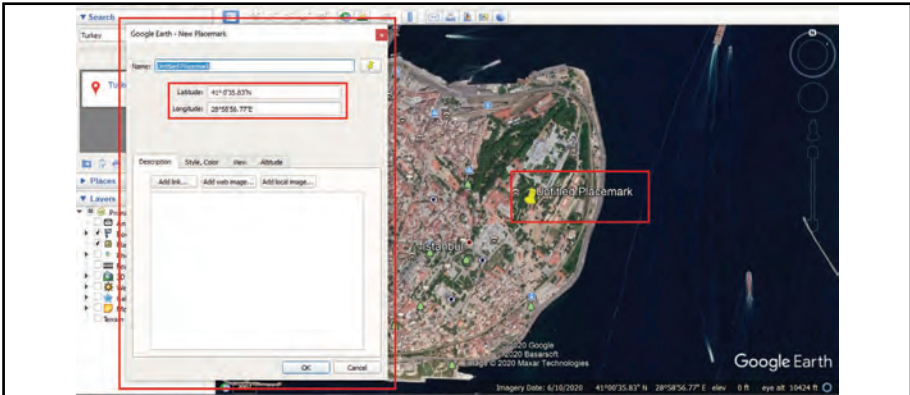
▼ Search

Turkey

Tur

▶ Places

▼ Layers

Terrain

Google Earth - New Placemark

Name: Untitled Placemark

Latitude: 41°0'35.83"N

Longitude: 28°58'56.77"E

Description | Style, Color | View | Altitude

Add link... | Add web image... | Add local image...

OK | Cancel

Untitled Placemark

Istanbul

© 2020 Google
© 2020 Basarsoft
Image © 2020 Maxar Technologies

Google Earth

Imagery Date: 6/10/2020 41°00'35.83" N 28°58'56.77" E elev 0 ft eye alt 10424 ft